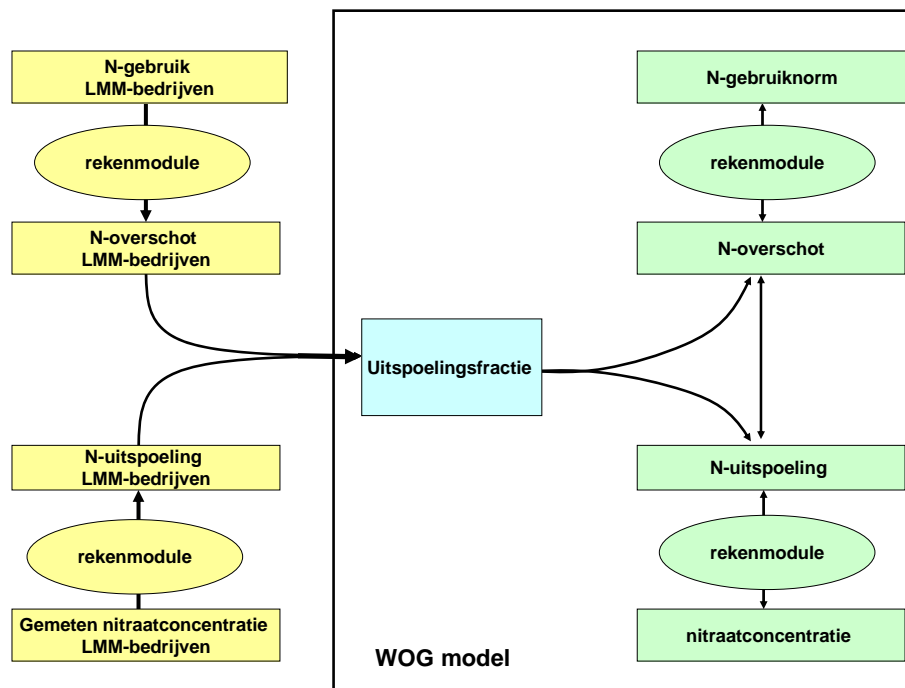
N-gebruik
LMM-bedrijven

rekenmodule

N-overschot
LMM-bedrijven

N-uitspoeling
LMM-bedrijven

rekenmodule

Gemeten nitraatconcentratie
LMM-bedrijven

Uitspoelingsfractie

N-gebruiknorm

rekenmodule

N-overschot

N-uitspoeling

rekenmodule

nitraatconcentratie

WOG model